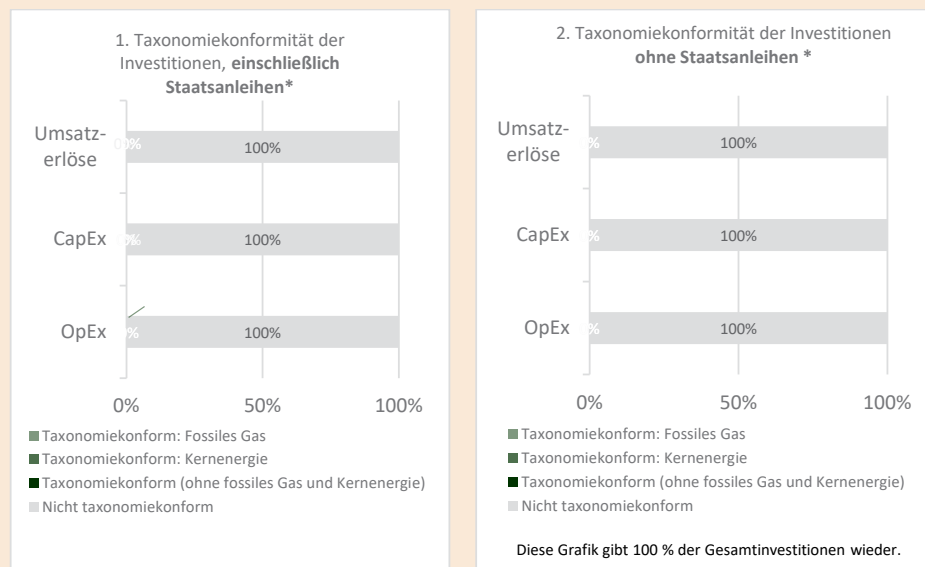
1. Taxonomiekonformität der Investitionen, **einschließlich Staatsanleihen***

Umsatzerlöse 0% 100%

CapEx 0% 100%

OpEx 0% 100%

0% 50% 100%

Taxonomiekonform: Fossiles Gas
Taxonomiekonform: Kernenergie
Taxonomiekonform (ohne fossiles Gas und Kernenergie)
Nicht taxonomiekonform

2. Taxonomiekonformität der Investitionen **ohne Staatsanleihen ***

Umsatzerlöse % 100%

CapEx % 100%

OpEx % 100%

0% 50% 100%

Taxonomiekonform: Fossiles Gas
Taxonomiekonform: Kernenergie
Taxonomiekonform (ohne fossiles Gas und Kernenergie)
Nicht taxonomiekonform

Diese Grafik gibt 100 % der Gesamtinvestitionen wieder.